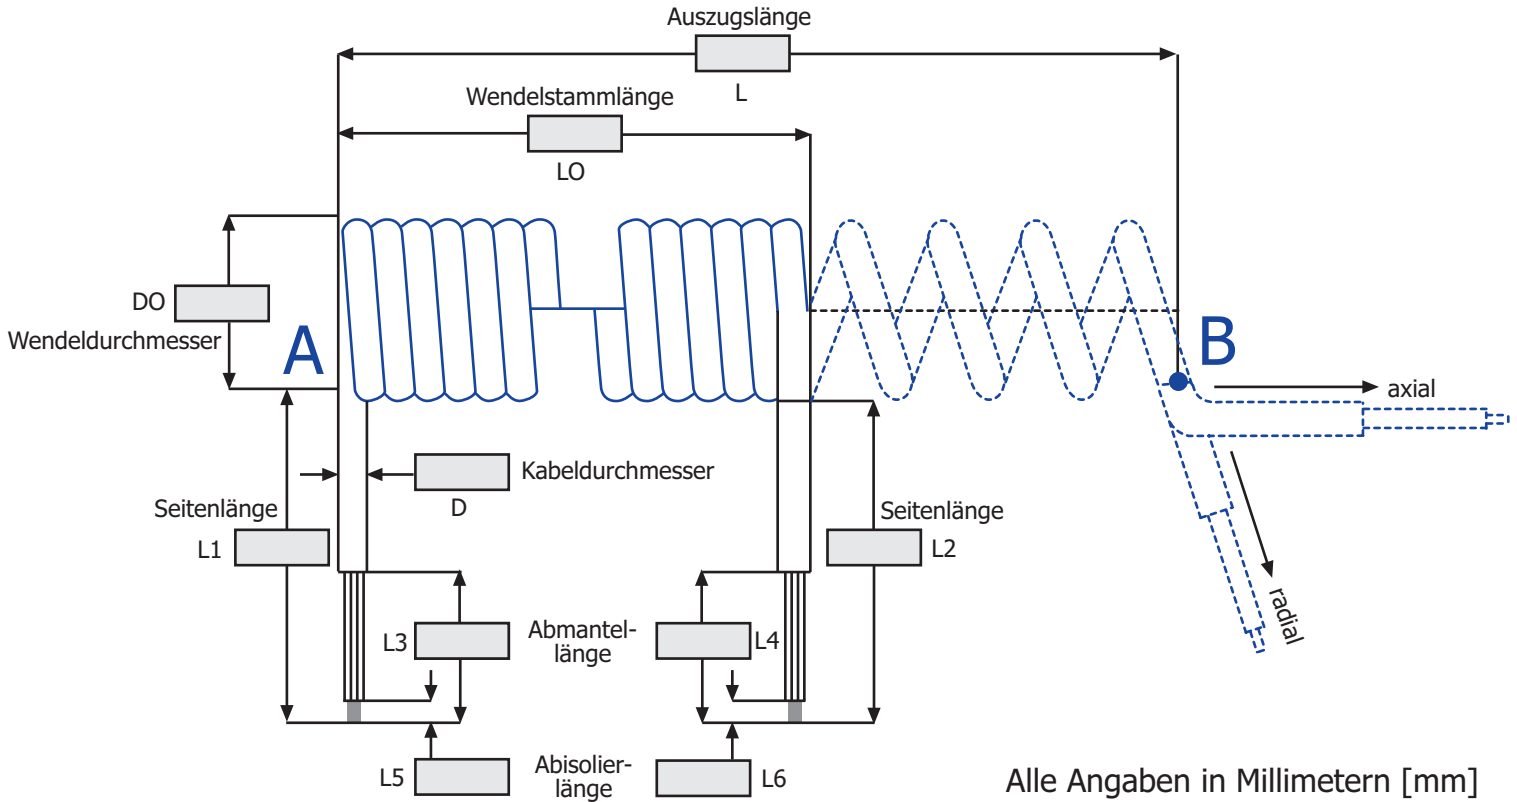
Auszugslänge

L

Wendelstammlänge

LO

DO

Wendeldurchmesser

A

B

axial

radial

Kabeldurchmesser

D

Seitenlänge

L1

Seitenlänge

L2

L3

Abmantellänge

L4

L5

Abisolierlänge

L6

Alle Angaben in Millimetern [mm]